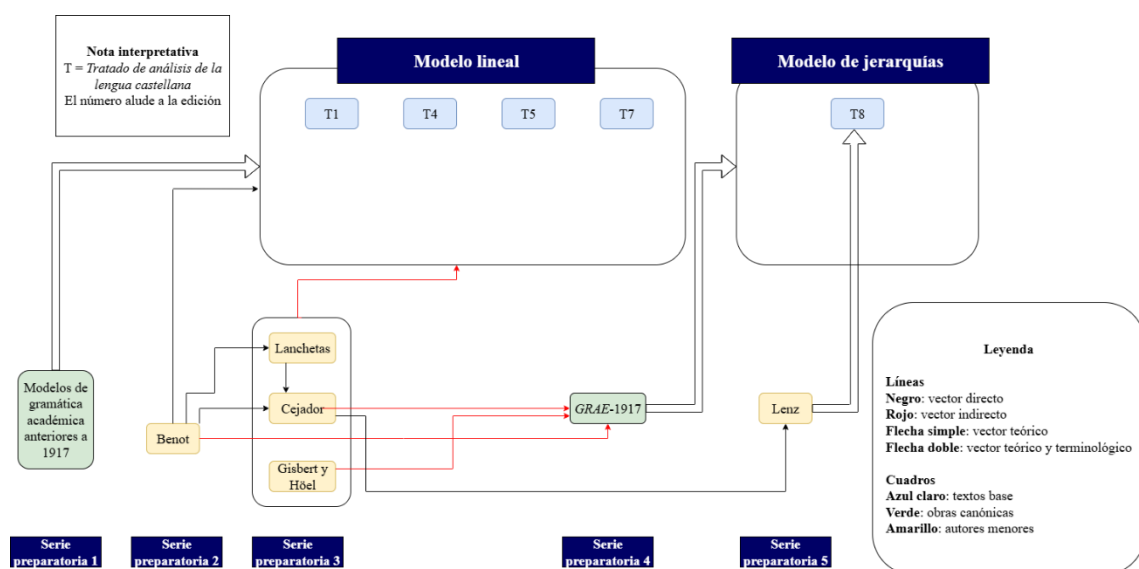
**Nota interpretativa**
T = *Tratado de análisis de la lengua castellana*
El número alude a la edición

**Modelo lineal**

T1

T4

T5

T7

**Modelo de jerarquías**

T8

Modelos de gramática académica anteriores a 1917

Benot

Lanchetas

Cejador

Gisbert y Höel

*GRAE*-1917

Lenz

**Leyenda**

**Líneas**
**Negro**: vector directo
**Rojo**: vector indirecto
**Flecha simple**: vector teórico
**Flecha doble**: vector teórico y terminológico

**Cuadros**
**Azul claro**: textos base
**Verde**: obras canónicas
**Amarillo**: autores menores

**Serie preparatoria 1**

**Serie preparatoria 2**

**Serie preparatoria 3**

**Serie preparatoria 4**

**Serie preparatoria 5**